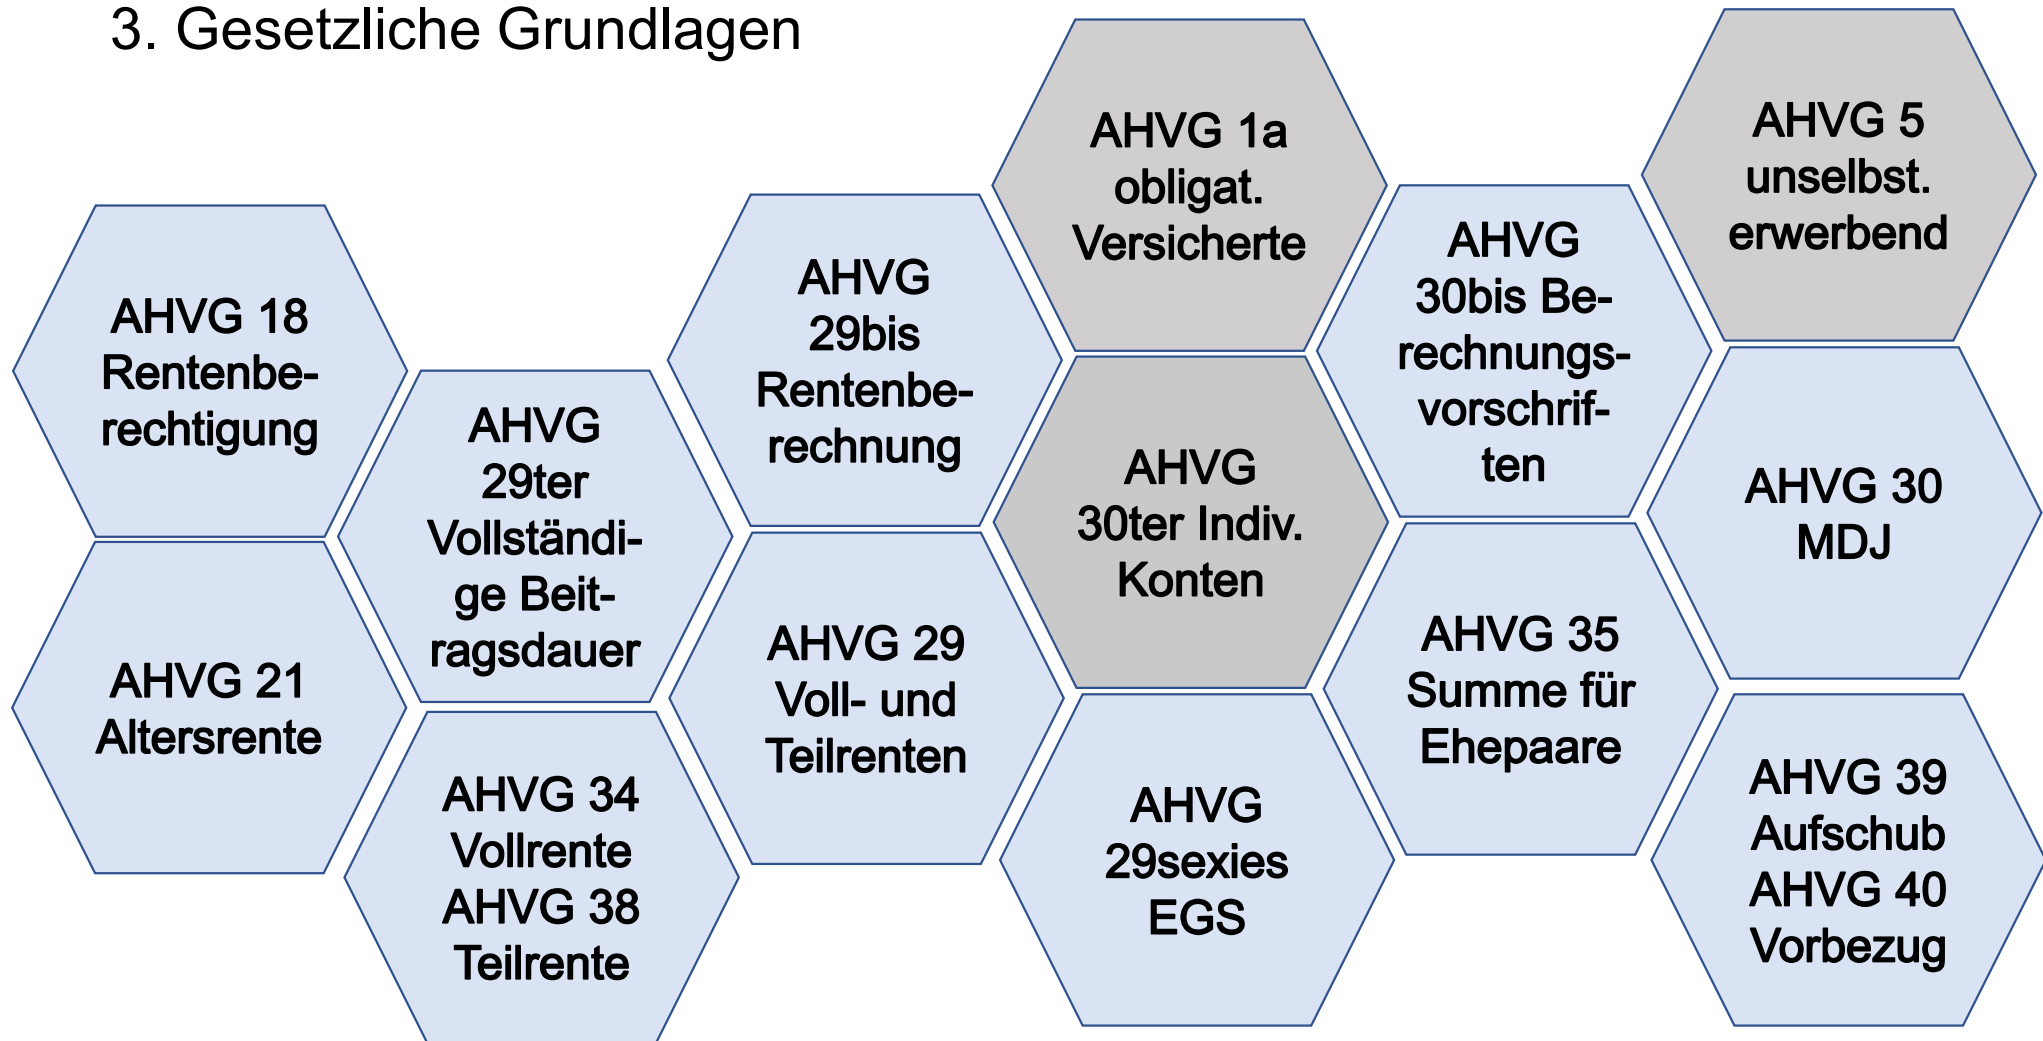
3. Gesetzliche Grundlagen

AHVG 18 Rentenberechtigung

AHVG 21 Altersrente

AHVG 29ter Vollständige Beitragsdauer

AHVG 34 Vollrente AHVG 38 Teilrente

AHVG 29bis Rentenberechnung

AHVG 29 Voll- und Teilrenten

AHVG 1a obligat. Versicherte

AHVG 30ter Indiv. Konten

AHVG 29sexies EGS

AHVG 30bis Berechnungsvorschriften

AHVG 35 Summe für Ehepaare

AHVG 5 unselbst. erwerbend

AHVG 30 MDJ

AHVG 39 Aufschub AHVG 40 Vorbezug